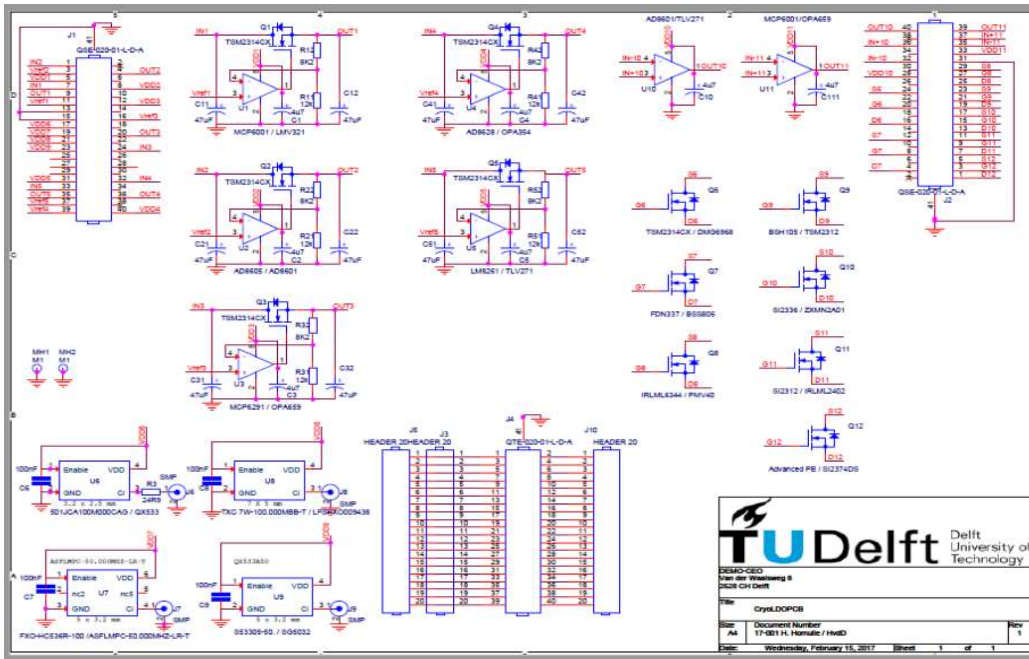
5 4 3 2 1

D C B A

J1
QSE-020-01-L-D-A

IN2 Vref2 VDD1 IN1 OUT1 Vref1
VDD6 VDD7 OUT7
IN5 VDD5 OUT5 Vref5

OUT2 VDD2 Vref3 OUT3 IN3 IN4 VDD3 VDD4 Vref4 OUT4

IN1 Q1 TSM2314CX OUT1 R12 8K2 Vref1 R1 12k C11 47uF C12 47uF U1 C1 4u7
MCP6001 / LMV321

IN4 Q4 TSM2314CX OUT4 R42 8K2 Vref4 R4 12k C41 47uF C42 47uF U4 C4 4u7
AD8628 / OPA354

IN2 Q2 TSM2314CX OUT2 R22 8K2 Vref2 R2 12k C21 47uF C22 47uF U2 C2 4u7
AD8605 / AD8601

IN5 Q5 TSM2314CX OUT5 R52 8K2 Vref5 R5 12k C51 47uF C52 47uF U5 C5 4u7
LM8261 / TLV271

IN3 Q3 TSM2314CX OUT3 R32 8K2 Vref3 R3 12k C31 47uF C32 47uF U3 C3 4u7
MCP6291 / OPA659

AD8601/TLV271
IN-10 IN+10 U10 OUT10 C10 4u7

MCP6001/OPA659
IN-11 IN+11 U11 OUT11 C111 4u7

G6 Q6 D6 TSM2314CX / DMG6968
G9 Q9 D9 BSH105 / TSM2312
G7 Q7 D7 FDN337 / BSS806
G10 Q10 D10 SI2336 / ZXMN2A01
G8 Q8 D8 IRLML6344 / PMV40
G11 Q11 D11 SI2312 / IRLML2402
G12 Q12 D12 Advanced PE / SI2374DS

OUT10 VDD10 IN-10 IN+10 G6 G5 G6 G7 G7
OUT11 IN+11 IN-11 VDD11 G8 D8 G9 D9 G10 D10 G11 D11 G12 D12
QSE-020-01-L-D-A
J2

MH1 M1 MH2 M1

100nF C6 Enable VDD GND U6 Ci R3 24R9 SMP J6
501JCA100M000CAG / QX533

100nF C8 Enable VDD GND U8 Ci SMP J8
7 x 5 mm
TXC 7W-100.000MBB-T / LFSPXO009436

100nF C7 ASFLMPC-50.000MHZ-LR-T Enable VDD nc2 U7 nc5 GND Ci J7 SMP
5 x 3.2 mm
FXO-HC536R-100 / ASFLMPC-50.000MHZ-LR-T

100nF C9 QX533A50 Enable VDD U9 GND Ci J9 SMP
5 x 3.2 mm
SG3305-50. / SG5032

J5 HEADER 20 J3 HEADER 20 J4 QTE-020-01-L-D-A J10 HEADER 20

TU Delft Delft University of Technology
DEMO-CEO
Van der Waalsweg 8
2628 CH Delft

Title
CryoLDOPCB

Size A4
Document Number
17-001 H. Homulle / HvdD
Rev 1

Date: Wednesday, February 15, 2017 Sheet 1 of 1